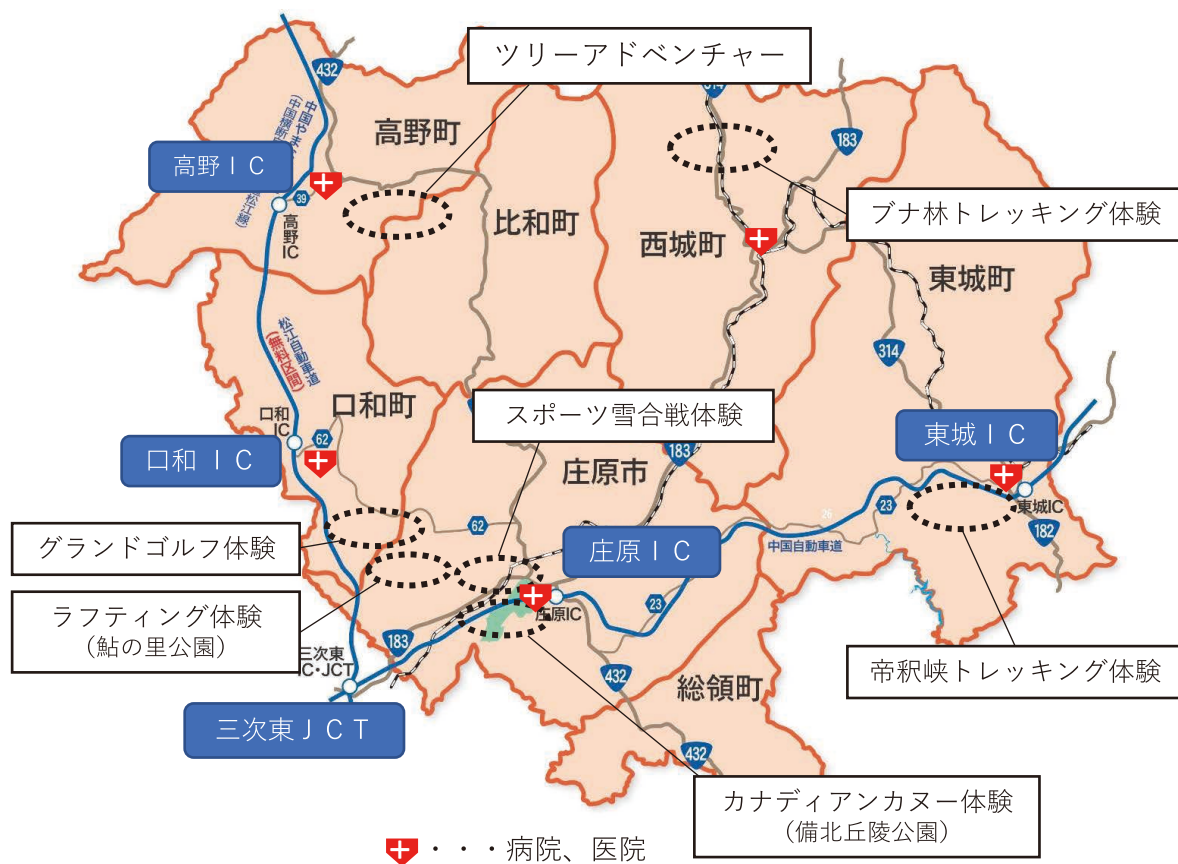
ツリーアドベンチャー

432

中国やまなみ街道（中国横断自動車道尾道松江線）

高野町

314

183

高野ＩＣ

39

高野IC

比和町

ブナ林トレッキング体験

西城町

東城町

松江自動車道（無料区間）

314

口和町

口和IC

スポーツ雪合戦体験

東城ＩＣ

口和 ＩＣ

62

183

庄原市

23

東城IC

26

グランドゴルフ体験

62

庄原ＩＣ

中国自動車道

182

ラフティング体験
（鮎の里公園）

23

庄原IC

三次東IC・JCT

183

帝釈峡トレッキング体験

432

総領町

三次東ＪＣＴ

432

カナディアンカヌー体験
（備北丘陵公園）

・・・病院、医院